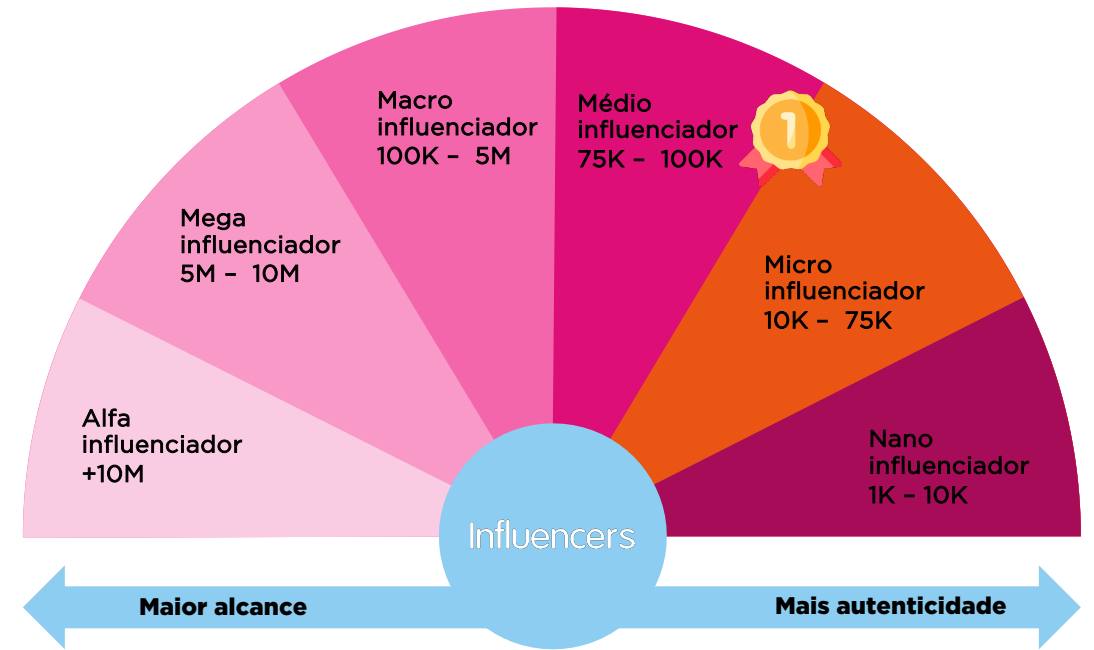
Macro influenciador 100K – 5M

Médio influenciador 75K – 100K

1

Mega influenciador 5M – 10M

Micro influenciador 10K – 75K

Alfa influenciador +10M

Nano influenciador 1K – 10K

Influencers

Maior alcance

Mais autenticidade